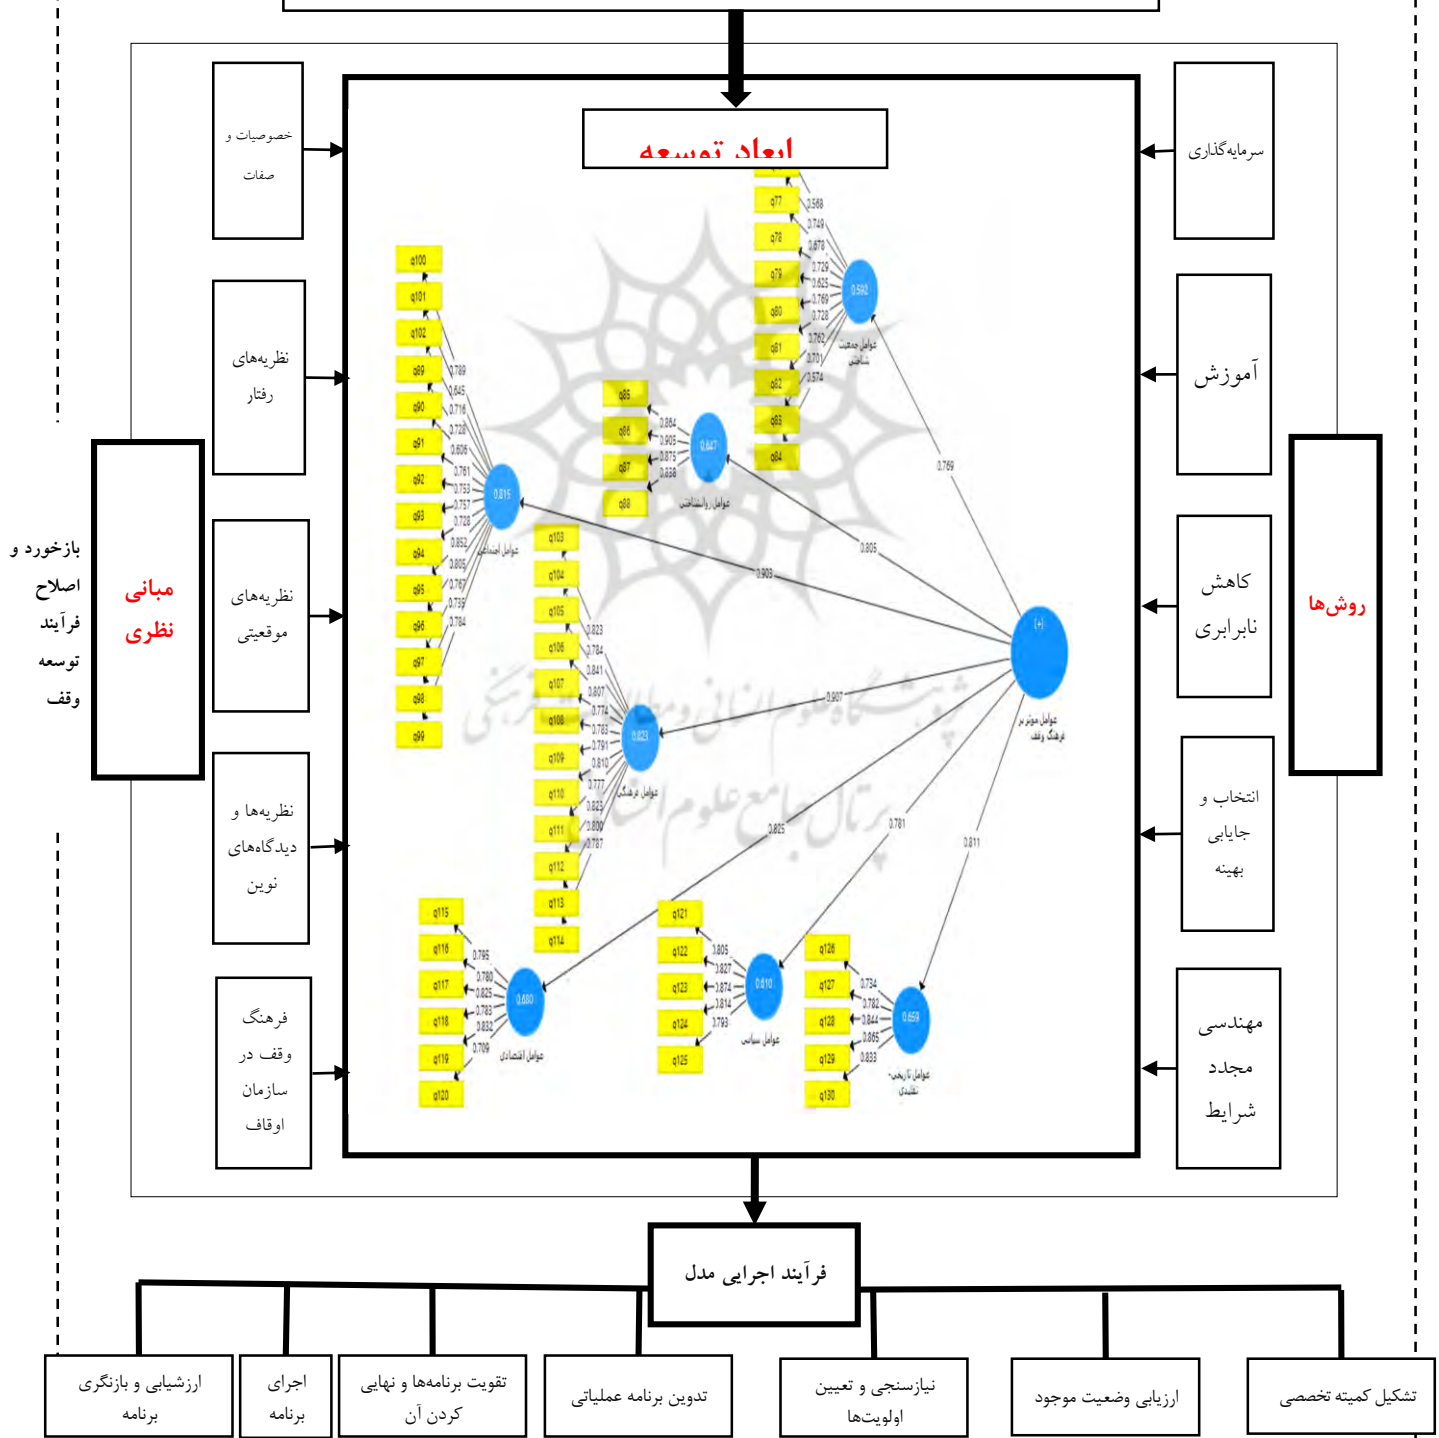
ابعاد توسعه

خصوصیات و صفات

نظریه‌های رفتار

نظریه‌های موقعیتی

نظریه‌ها و دیدگاه‌های نوین

فرهنگ وقف در سازمان اوقاف

مبانی نظری

بازخورد و اصلاح فرآیند توسعه وقف

سرمایه‌گذاری

آموزش

کاهش نابرابری

انتخاب و جایابی بهینه

مهندسی مجدد شرایط

روش‌ها

q77
q78
q79
q80
q81
q82
q83
q84
0.568
0.749
0.678
0.729
0.625
0.769
0.728
0.762
0.701
0.574
0.592
عوامل جمعیت شناختی

q85
q86
q87
q88
0.864
0.905
0.875
0.838
0.847
عوامل روانشناختی

q100
q101
q102
q89
q90
q91
q92
q93
q94
q95
q96
q97
q98
q99
0.789
0.645
0.716
0.728
0.606
0.761
0.753
0.757
0.728
0.852
0.805
0.767
0.739
0.784
0.815
عوامل اجتماعی

q103
q104
q105
q106
q107
q108
q109
q110
q111
q112
q113
q114
0.823
0.784
0.841
0.807
0.774
0.763
0.791
0.810
0.777
0.823
0.800
0.787
0.823
عوامل فرهنگی

0.769
0.805
0.903
0.907
0.825
0.781
0.811

عوامل موثر بر فرهنگ وقف

q115
q116
q117
q118
q119
q120
0.795
0.780
0.825
0.783
0.832
0.709
0.680
عوامل اقتصادی

q121
q122
q123
q124
q125
0.805
0.827
0.874
0.814
0.793
0.610
عوامل سیاسی

q126
q127
q128
q129
q130
0.734
0.782
0.844
0.865
0.833
0.659
عوامل تاریخی-تمدنی

فرآیند اجرایی مدل

ارزشیابی و بازنگری برنامه

اجرای برنامه

تقویت برنامه‌ها و نهایی کردن آن

تدوین برنامه عملیاتی

نیازسنجی و تعیین اولویت‌ها

ارزیابی وضعیت موجود

تشکیل کمیته تخصصی